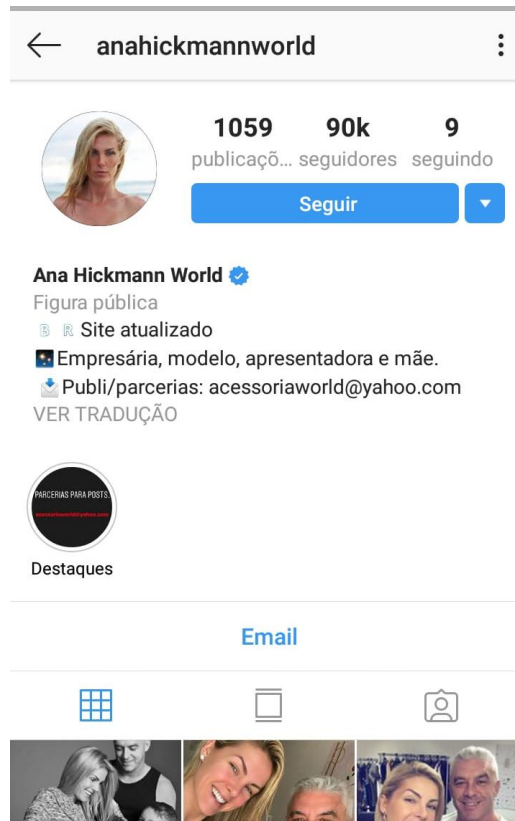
anahickmannworld

1059 publicaçõ... 90k seguidores 9 seguindo

Seguir

Ana Hickmann World
Figura pública
B R Site atualizado
Empresária, modelo, apresentadora e mãe.
Publi/parcerias: acessoriaworld@yahoo.com
VER TRADUÇÃO

PARCERIAS PARA POSTS.
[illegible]

Destaques

Email